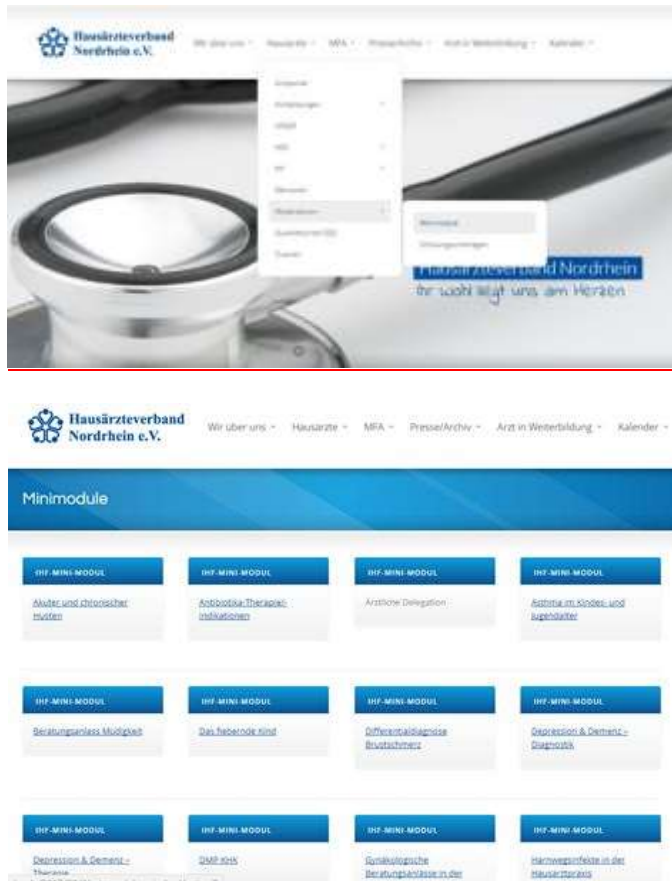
Hausärzteverband Nordrhein e.V.

Wir über uns · Hausärzte · MFA · Presse/Archiv · Arzt in Weiterbildung · Kalender

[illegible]
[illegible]
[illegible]
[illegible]
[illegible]
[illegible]
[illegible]
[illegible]
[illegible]

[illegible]
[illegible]

Hausärzteverband Nordrhein
Ihr wohl liegt uns am Herzen

Hausärzteverband Nordrhein e.V.

Wir über uns · Hausärzte · MFA · Presse/Archiv · Arzt in Weiterbildung · Kalender

Minimodule

IHF-MINI-MODUL
Akuter und chronischer Husten

IHF-MINI-MODUL
Antibiotika-Therapie-Indikationen

IHF-MINI-MODUL
Ärztliche Delegation

IHF-MINI-MODUL
Asthma im Kindes- und Jugendalter

IHF-MINI-MODUL
Beratungsanlass Müdigkeit

IHF-MINI-MODUL
Das fiebernde Kind

IHF-MINI-MODUL
Differentialdiagnose Brustschmerz

IHF-MINI-MODUL
Depression & Demenz - Diagnostik

IHF-MINI-MODUL
Depression & Demenz - Therapie

IHF-MINI-MODUL
DMP KHK

IHF-MINI-MODUL
Gynäkologische Beratungsanlässe in der

IHF-MINI-MODUL
Harnwegsinfekte in der Hausarztpraxis